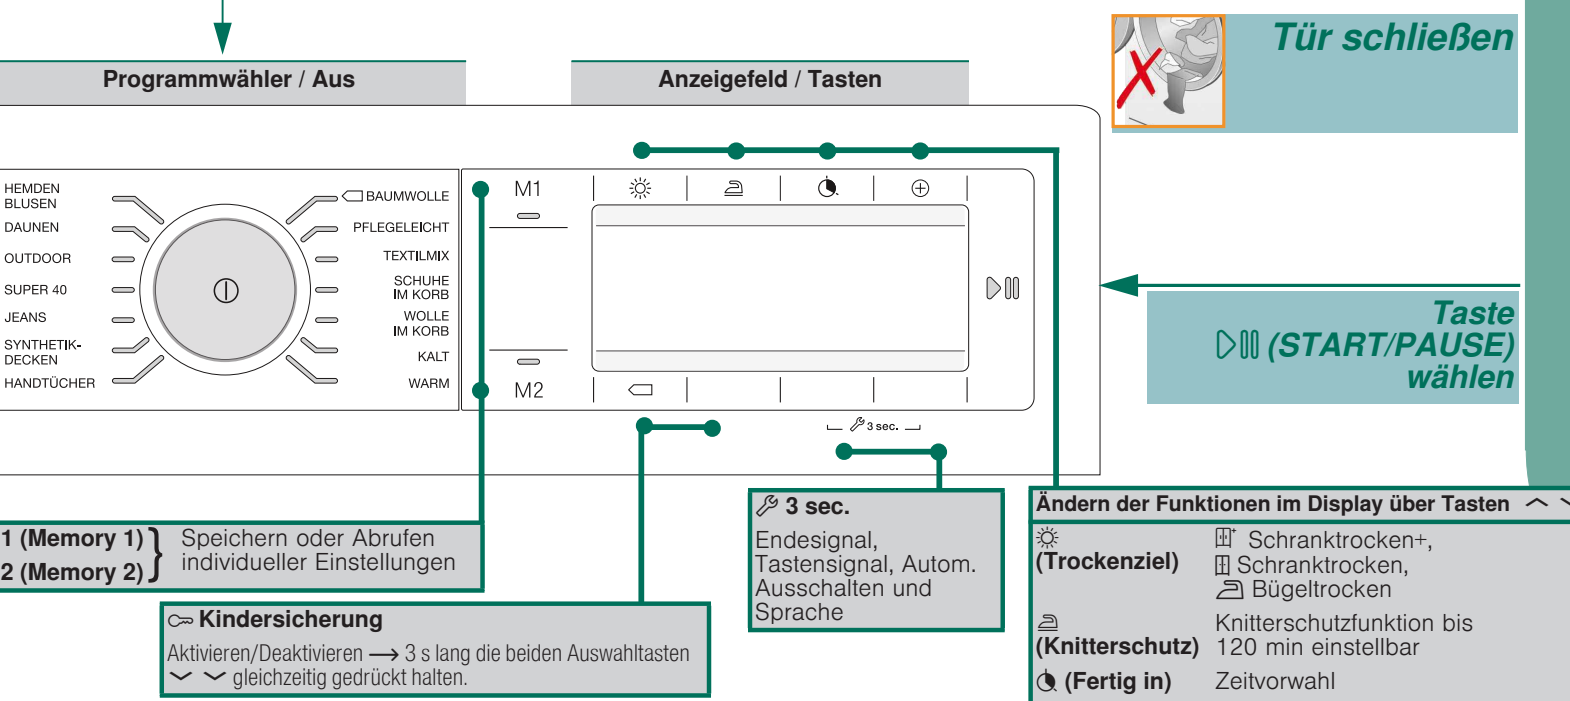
Programmwähler / Aus

Anzeigefeld / Tasten

Tür schließen

HEMDEN BLUSEN
DAUNEN
OUTDOOR
SUPER 40
JEANS
SYNTHETIK-DECKEN
HANDTÜCHER

BAUMWOLLE
PFLEGELEICHT
TEXTILMIX
SCHUHE IM KORB
WOLLE IM KORB
KALT
WARM

M1
M2

3 sec.

Taste
(START/PAUSE)
wählen

1 (Memory 1)
2 (Memory 2)
Speichern oder Abrufen individueller Einstellungen

Kindersicherung
Aktivieren/Deaktivieren ⟶ 3 s lang die beiden Auswahltasten ﹀ ﹀ gleichzeitig gedrückt halten.

3 sec.
Endesignal, Tastensignal, Autom. Ausschalten und Sprache

Ändern der Funktionen im Display über Tasten ︿ ﹀

| (Trockenziel) | Schranktrocken+, Schranktrocken, Bügeltrocken |
|---|---|
| (Knitterschutz) | Knitterschutzfunktion bis 120 min einstellbar |
| (Fertig in) | Zeitvorwahl |